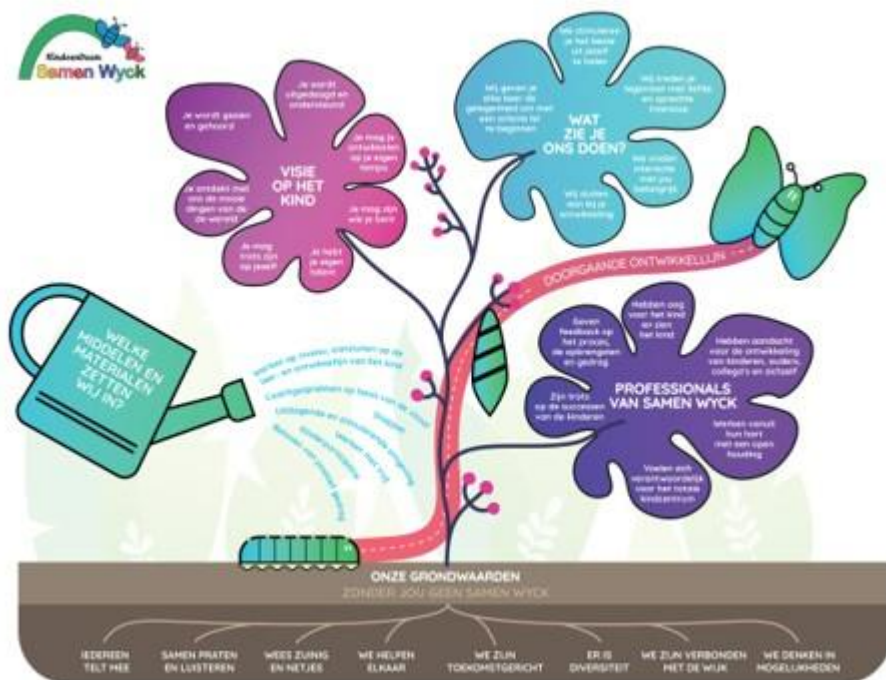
Kindcentrum
Samen Wyck

VISIE OP HET KIND

Je wordt uitgedaagd en ondersteund

Je wordt gezien en gehoord

Je mag je ontwikkelen op je eigen tempo

Je ontdekt met ons de mooie dingen van de wereld

Je mag zijn wie je bent

Je mag trots zijn op jezelf

Je hebt je eigen talent

WAT ZIE JE ONS DOEN?

We stimuleren je het beste uit jezelf te halen

Wij geven je elke keer de gelegenheid om met een schone lei te beginnen

Wij treden je tegemoet met liefde en oprechte interesse

We sluiten aan bij je behoefte

Wij sluiten aan bij je ontwikkeling

DOORGAANDE ONTWIKKELLIJN

WELKE MIDDELEN EN MATERIALEN ZETTEN WIJ IN?

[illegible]

PROFESSIONALS VAN SAMEN WYCK

Hebben oog voor het kind en zien het kind

Geven feedback op het proces, de opbrengsten en gedrag

Hebben aandacht voor de ontwikkeling van kinderen, ouders, collega's en zichzelf

Zijn trots op de successen van de kinderen

Werken vanuit hun hart met een open houding

Voelen zich verantwoordelijk voor het totale kindcentrum

ONZE GRONDWAARDEN
ZONDER JOU GEEN SAMEN WYCK

IEDEREEN TELT MEE

SAMEN PRATEN EN LUISTEREN

WEES ZUINIG EN NETJES

WE HELPEN ELKAAR

WE ZIJN TOEKOMSTGERICHT

ER IS DIVERSITEIT

WE ZIJN VERBONDEN MET DE WIJK

WE DENKEN IN MOGELIJKHEDEN